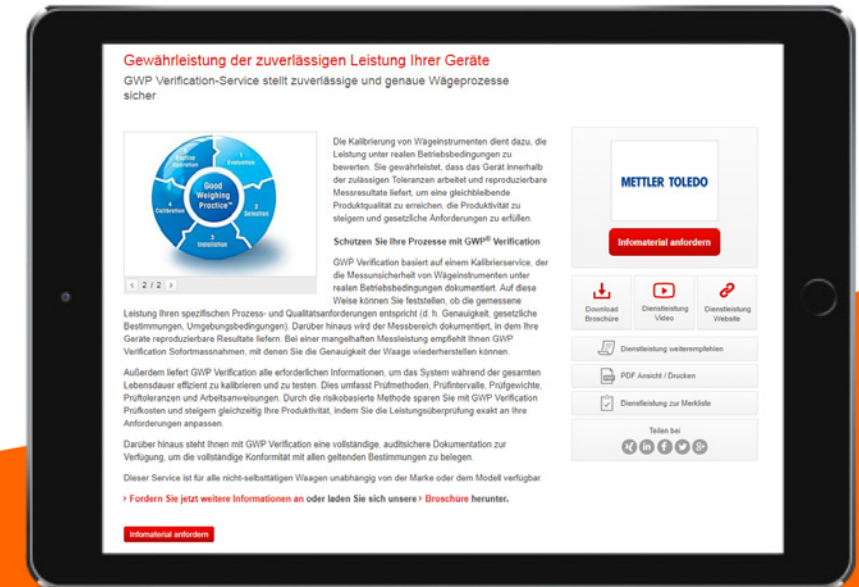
Gewährleistung der zuverlässigen Leistung Ihrer Geräte

GWP Verification-Service stellt zuverlässige und genaue Wägeprozesse sicher

Good Weighing Practice™

1 Evaluation

2 Selection

3 Installation

4 Calibration

5 Routine Operation

‹ 2 / 2 ›

Die Kalibrierung von Wägeinstrumenten dient dazu, die Leistung unter realen Betriebsbedingungen zu bewerten. Sie gewährleistet, dass das Gerät innerhalb der zulässigen Toleranzen arbeitet und reproduzierbare Messresultate liefert, um eine gleichbleibende Produktqualität zu erreichen, die Produktivität zu steigern und gesetzliche Anforderungen zu erfüllen.

Schützen Sie Ihre Prozesse mit GWP® Verification

GWP Verification basiert auf einem Kalibrierservice, der die Messunsicherheit von Wägeinstrumenten unter realen Betriebsbedingungen dokumentiert. Auf diese Weise können Sie feststellen, ob die gemessene Leistung Ihren spezifischen Prozess- und Qualitätsanforderungen entspricht (d. h. Genauigkeit, gesetzliche Bestimmungen, Umgebungsbedingungen). Darüber hinaus wird der Messbereich dokumentiert, in dem Ihre Geräte reproduzierbare Resultate liefern. Bei einer mangelhaften Messleistung empfiehlt Ihnen GWP Verification Sofortmassnahmen, mit denen Sie die Genauigkeit der Waage wiederherstellen können.

Außerdem liefert GWP Verification alle erforderlichen Informationen, um das System während der gesamten Lebensdauer effizient zu kalibrieren und zu testen. Dies umfasst Prüfmethoden, Prüfintervalle, Prüfgewichte, Prüftoleranzen und Arbeitsanweisungen. Durch die risikobasierte Methode sparen Sie mit GWP Verification Prüfkosten und steigern gleichzeitig Ihre Produktivität, indem Sie die Leistungsüberprüfung exakt an Ihre Anforderungen anpassen.

Darüber hinaus steht Ihnen mit GWP Verification eine vollständige, auditsichere Dokumentation zur Verfügung, um die vollständige Konformität mit allen geltenden Bestimmungen zu belegen.

Dieser Service ist für alle nicht-selbsttätigen Waagen unabhängig von der Marke oder dem Modell verfügbar.

› Fordern Sie jetzt weitere Informationen an oder laden Sie sich unsere › Broschüre herunter.

Infomaterial anfordern

METTLER TOLEDO

Infomaterial anfordern

Download Broschüre

Dienstleistung Video

Dienstleistung Website

Dienstleistung weiterempfehlen

PDF Ansicht / Drucken

Dienstleistung zur Merkliste

Teilen bei